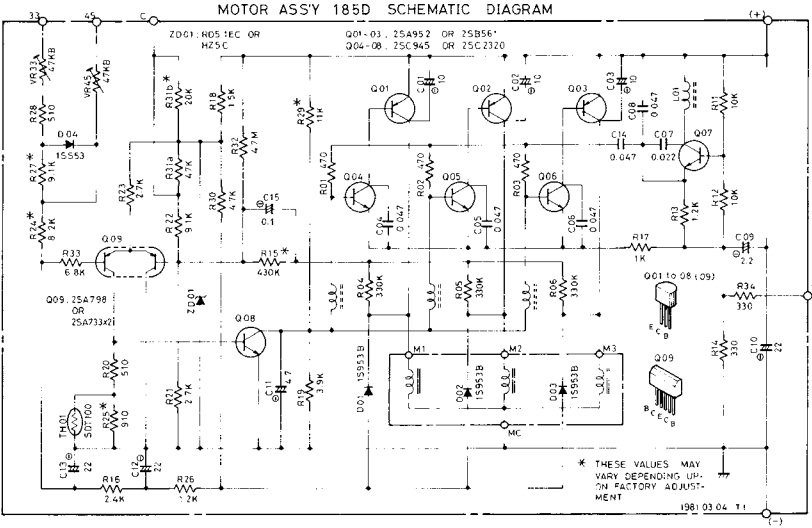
MOTOR ASS'Y 185D SCHEMATIC DIAGRAM

33 45 C (+)

ZD01: RD5.1EC OR HZ5C

Q01~03, 2SA952 OR 2SB561
Q04~08, 2SC945 OR 2SC2320

VR33 47KB
VR45 47KB
R28 510
D04 1SS53
R27* 9.1K
R24* 8.2K
R33 6.8K
Q09
R31b* 20K
R31a 47K
R22 9.1K
R23 2.7K
R18 1.5K
R32 4.7M
R30 47K
C15 0.1
R15* 430K
R29* 11K
Q01
C01 10
Q02
C02 10
Q03
C03 10
C08 0.047
L01
R11 10K
C14 0.047
C07 0.022
Q07
R01 470
Q04
C04 0.047
R02 470
Q05
C05 0.047
R03 470
Q06
C06 0.047
R13 1.2K
R12 10K
R17 1K
C09 2.2

Q09, 2SA798 OR 2SA733x2

ZD01
Q08
R04 330K
R05 330K
R06 330K
Q01 to 08 (09)
E C B
R34 330
M1 M2 M3
R20 510
R25* 910
TH01 SDT100
C13 22
C12 22
R16 2.4K
R26 1.2K
R21 2.7K
C11 4.7
R19 3.9K
D01 1SS53B
D02 1SS53B
D03 1SS53B
MC
Q09
B C E C B
R14 330
C10 22

* THESE VALUES MAY VARY DEPENDING UPON FACTORY ADJUSTMENT

1981.03.04 T1
(−)